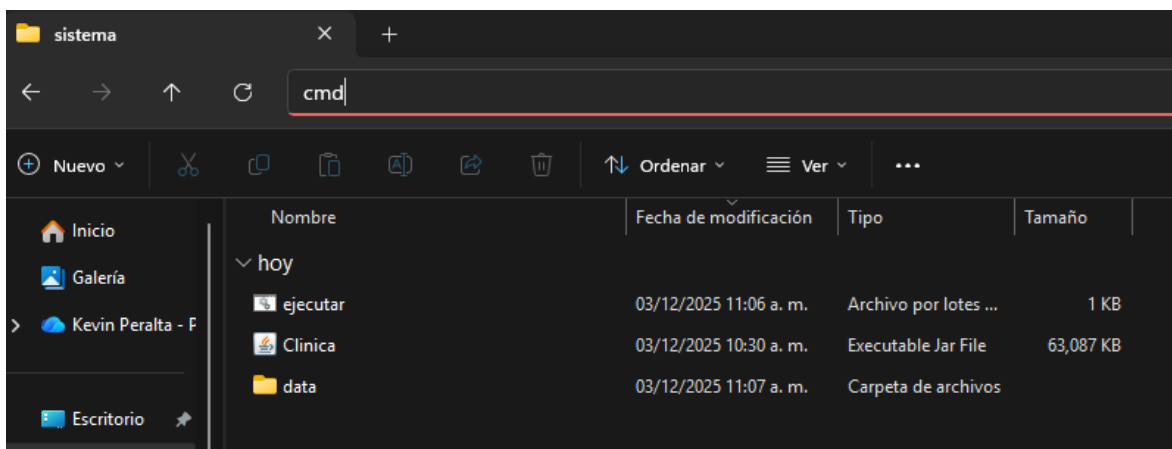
sistema ✕ +

cmd

Nuevo Ordenar Ver ...

Inicio
Galería
Kevin Peralta - P
Escritorio

| Nombre | Fecha de modificación | Tipo | Tamaño |
|---|---|---|---|
| hoy | | | |
| ejecutar | 03/12/2025 11:06 a. m. | Archivo por lotes ... | 1 KB |
| Clinica | 03/12/2025 10:30 a. m. | Executable Jar File | 63,087 KB |
| data | 03/12/2025 11:07 a. m. | Carpeta de archivos | |